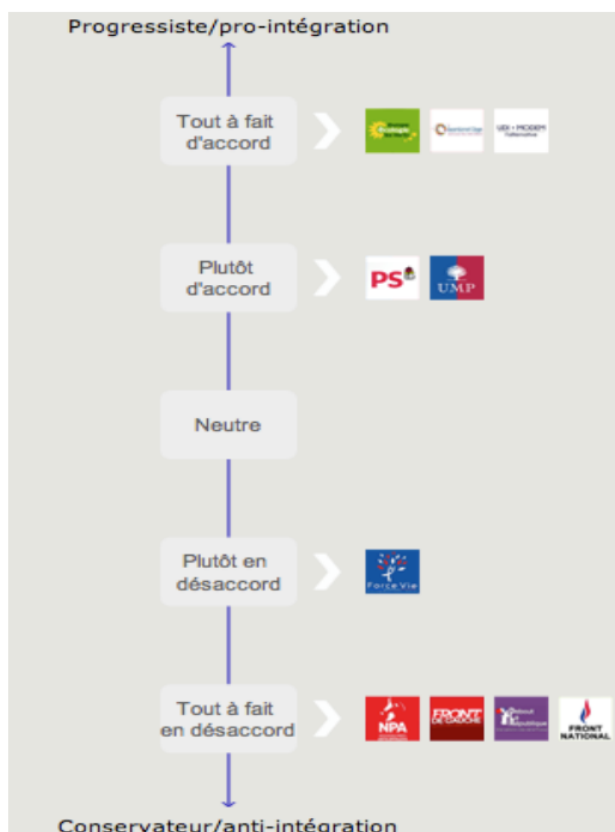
Progressiste/pro-intégration

Tout à fait d'accord

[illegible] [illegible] UDI • MODEM

Plutôt d'accord

PS UMP

Neutre

Plutôt en désaccord

Force Vie

Tout à fait en désaccord

NPA FRONT DE GAUCHE Debout la République FRONT NATIONAL

Conservateur/anti-intégration